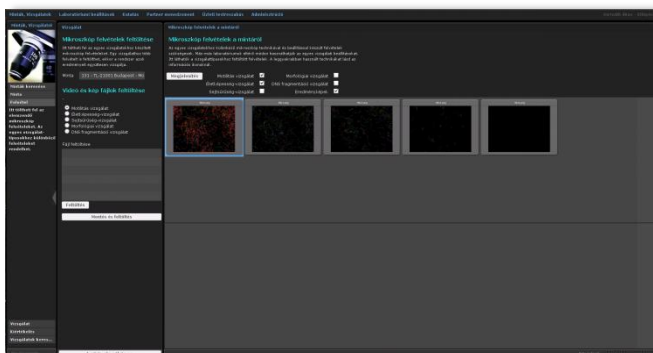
Minták, Vizsgálatok   Laboratóriumi kezdőlapok   Kutatás   Partner menedzsment   Vizsgálati területek   Adminisztráció

Minták, Vizsgálatok

Minták keresése
Minta
Feltöltés

Itt töltheti fel az elemzendő mikroszkóp felvételeket. Az egyes vizsgálatok típusaihoz különböző felvételeket rendelhet.

Vizsgálat

Mikroszkóp felvételek feltöltése

Itt töltheti fel az egyes vizsgálatokhoz tartozó mikroszkóp felvételeket. Egy vizsgálathoz több felvétel is feltölthető, ezek a rendszer által értékelésre kerülnek.

Minta   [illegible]

Video és kép fájlok feltöltése

Motilitás vizsgálat
Életképesség vizsgálat
Fejforma vizsgálat
Morfológiai vizsgálat
DNS fragmentációs vizsgálat

Fájl feltöltése

Feltöltés

Mentés és feltöltés

Mikroszkóp felvételek a mintáról

Mikroszkóp felvételek a mintáról

Az egyes vizsgálatokhoz feltöltött mikroszkóp felvételeket és kiértékelési eredményeket láthatja itt. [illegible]

Megjelenítés
Motilitás vizsgálat
Életképesség vizsgálat
Fejforma vizsgálat
Morfológiai vizsgálat
DNS fragmentációs vizsgálat
Eredmények

Vizsgálat
Kiértékelés
Vizsgálatok keres...